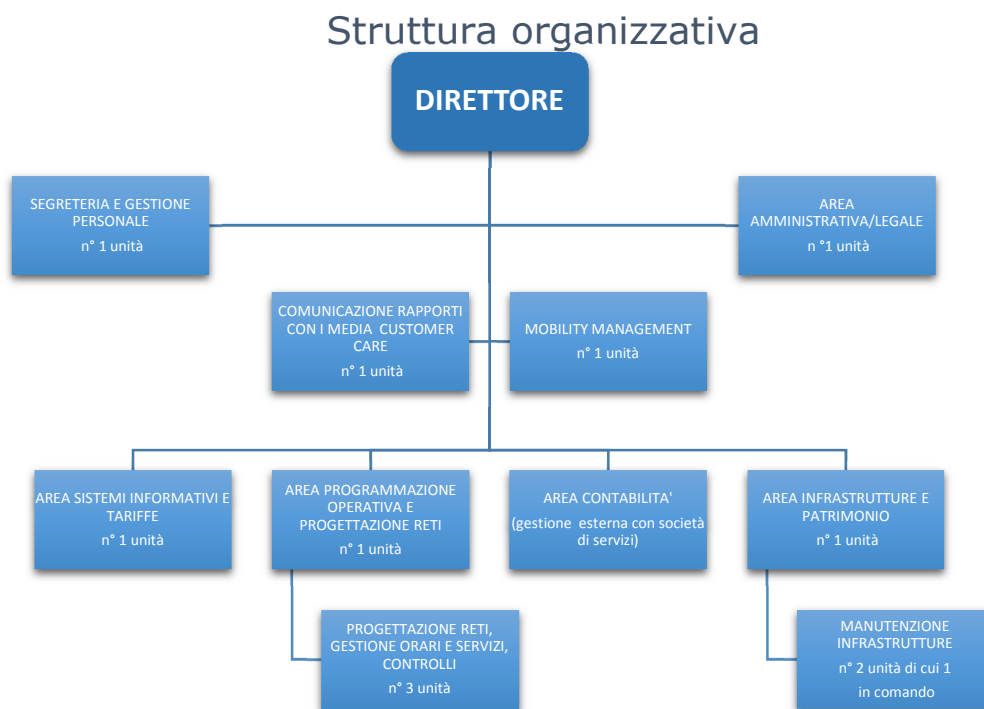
Struttura organizzativa

DIRETTORE

SEGRETERIA E GESTIONE PERSONALE
n° 1 unità

AREA AMMINISTRATIVA/LEGALE
n °1 unità

COMUNICAZIONE RAPPORTI CON I MEDIA CUSTOMER CARE
n° 1 unità

MOBILITY MANAGEMENT
n° 1 unità

AREA SISTEMI INFORMATIVI E TARIFFE
n° 1 unità

AREA PROGRAMMAZIONE OPERATIVA E PROGETTAZIONE RETI
n° 1 unità

AREA CONTABILITA'
(gestione esterna con società di servizi)

AREA INFRASTRUTTURE E PATRIMONIO
n° 1 unità

PROGETTAZIONE RETI, GESTIONE ORARI E SERVIZI, CONTROLLI
n° 3 unità

MANUTENZIONE INFRASTRUTTURE
n° 2 unità di cui 1 in comando